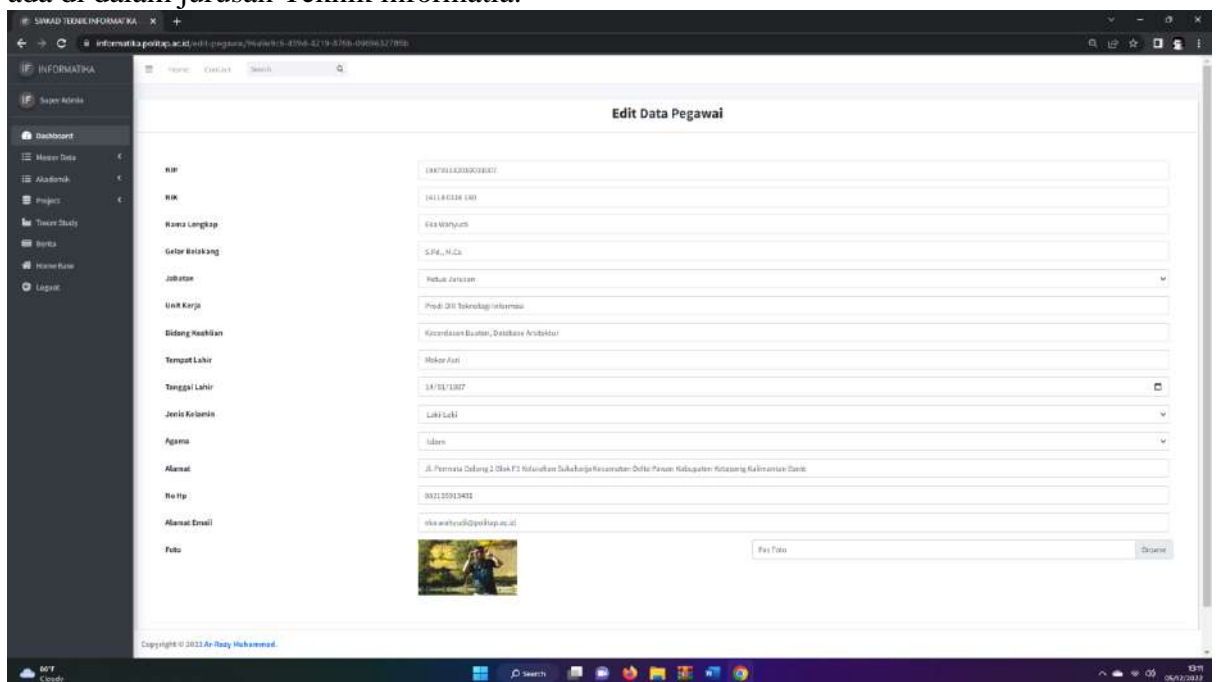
ada di dalam jurusan Teknik Informatika.

SIMKAD TEKNIK INFORMATIKA × +

informatika.politap.ac.id/edit-pegawai/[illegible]

INFORMATIKA

Super Admin

Dashboard
Master Data
Akademik
Project
Tracer Study
Berita
Home Base
Logout

Home Contact Search

Edit Data Pegawai

| | |
|---|---|
| NIP | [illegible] |
| NIK | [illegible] |
| Nama Lengkap | Eka Wahyudi |
| Gelar Belakang | S.Pd., M.Cs |
| Jabatan | Ketua Jurusan |
| Unit Kerja | Prodi DIII Teknologi Informasi |
| Bidang Keahlian | Kecerdasan Buatan, Database Arsitektur |
| Tempat Lahir | Mekar Asri |
| Tanggal Lahir | 14/01/1987 |
| Jenis Kelamin | Laki-Laki |
| Agama | Islam |
| Alamat | Jl. Permata Dalang 2 Blok F1 Kelurahan Sukaharja Kecamatan Delta Pawan Kabupaten Ketapang Kalimantan Barat |
| No Hp | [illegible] |
| Alamat Email | ekawahyudi@politap.ac.id |
| Foto | Pas Foto Browse |

Copyright © 2022 Ar-Razy Muhammad.

86°F Cloudy

Search

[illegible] 06/02/2022